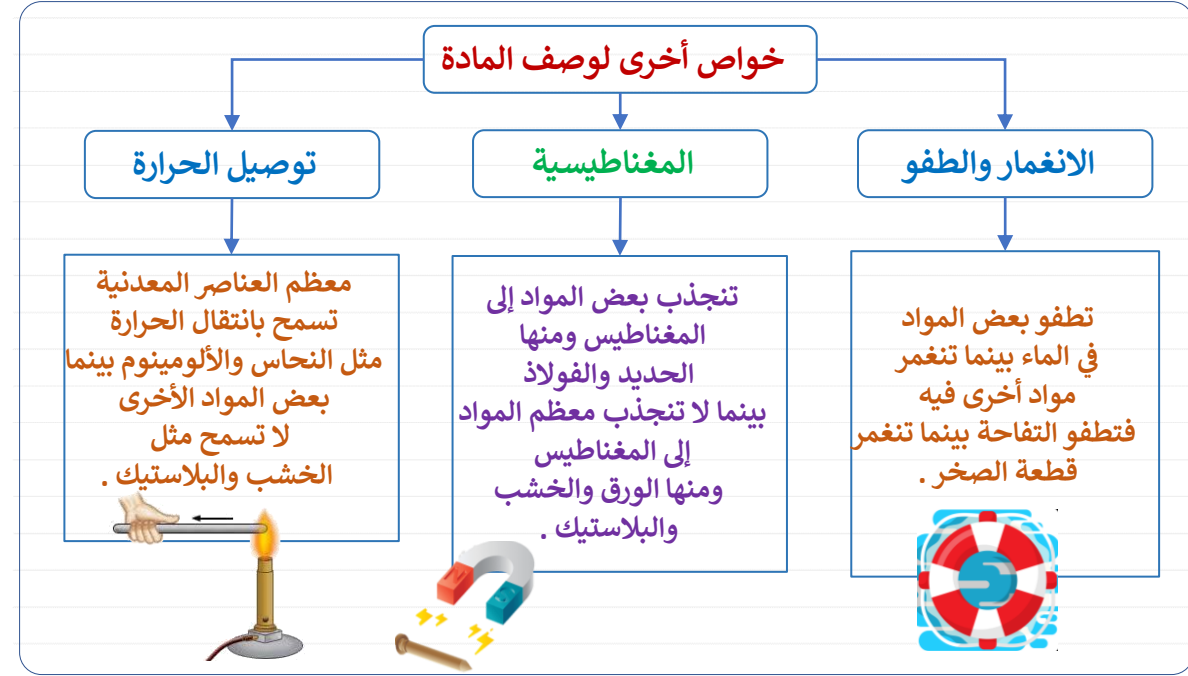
خواص أخرى لوصف المادة

الانغمار والطفو

تطفو بعض المواد في الماء بينما تنغمر مواد أخرى فيه فتطفو التفاحة بينما تنغمر قطعة الصخر .

المغناطيسية

تنجذب بعض المواد إلى المغناطيس ومنها الحديد والفولاذ بينما لا تنجذب معظم المواد إلى المغناطيس ومنها الورق والخشب والبلاستيك .

توصيل الحرارة

معظم العناصر المعدنية تسمح بانتقال الحرارة مثل النحاس والألومينوم بينما بعض المواد الأخرى لا تسمح مثل الخشب والبلاستيك .